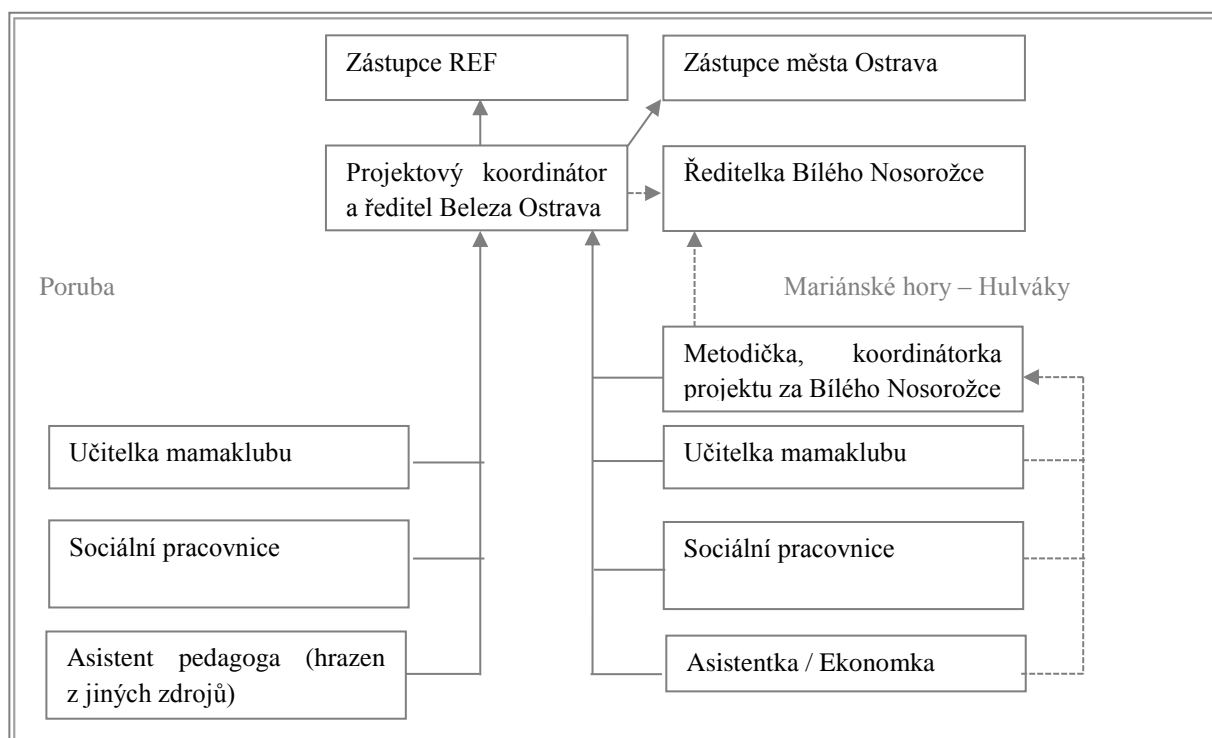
Zástupce REF

Zástupce města Ostrava

Projektový koordinátor a ředitel Beleza Ostrava

Ředitelka Bílého Nosorožce

Poruba

Mariánské hory – Hulváky

Metodička, koordinátorka projektu za Bílého Nosorožce

Učitelka mamaklubu

Učitelka mamaklubu

Sociální pracovnice

Sociální pracovnice

Asistent pedagoga (hrazen z jiných zdrojů)

Asistentka / Ekonomka